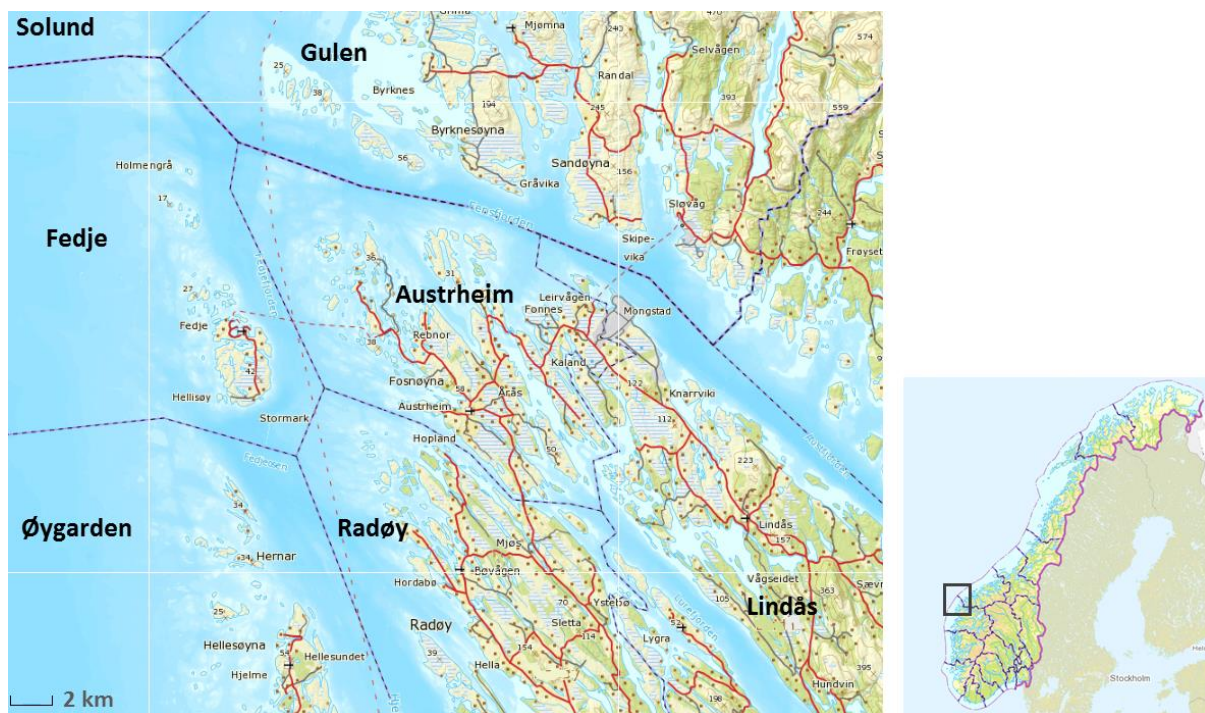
Solund
Gulen
Mjømna
Randal
Selvågen
574
Byrknes
194
245
393
559
25
38
Byrknesøyna
56
Sandøyna
156
Gråvika
Holmengrå
17
Fedje
Slovåg
244
Skipe-
vika
Frøyset
36
31
Austrheim
Leirvågen
Fonnes
Mongstad
27
Fedje
Rebnor
38
42
Kaland
Fosnøyna
Hellisøy
Stormark
Austrheim
Årås
122
Knarrvik
112
Hopland
50
223
34
Øygarden
Radøy
Lindås
157
Mjøs
Hernar
Bøvågen
Hordabø
Vågseidet
363
Sævr
25
70
Ystebø
105
Radøy
Sletta
Lindås
114
Lygra
Hellesøyna
39
154
54
Hellesundet
Hella
395
Hjelme
190
Hundvin
2 km
Stockholm